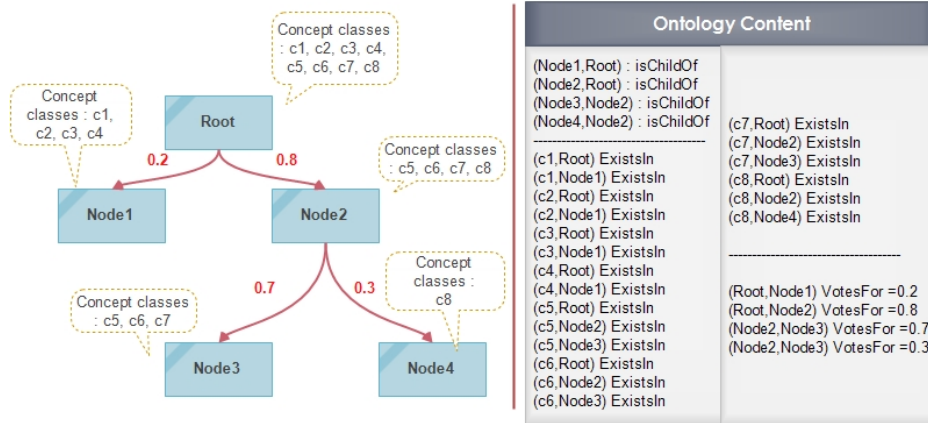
Concept classes : c1, c2, c3, c4, c5, c6, c7, c8

Concept classes : c1, c2, c3, c4

Root

0.2

0.8

Concept classes : c5, c6, c7, c8

Node1

Node2

0.7

0.3

Concept classes : c8

Concept classes : c5, c6, c7

Node3

Node4

Ontology Content

(Node1,Root) : isChildOf
(Node2,Root) : isChildOf
(Node3,Node2) : isChildOf
(Node4,Node2) : isChildOf
-----------------------------------
(c1,Root) ExistsIn
(c1,Node1) ExistsIn
(c2,Root) ExistsIn
(c2,Node1) ExistsIn
(c3,Root) ExistsIn
(c3,Node1) ExistsIn
(c4,Root) ExistsIn
(c4,Node1) ExistsIn
(c5,Root) ExistsIn
(c5,Node2) ExistsIn
(c5,Node3) ExistsIn
(c6,Root) ExistsIn
(c6,Node2) ExistsIn
(c6,Node3) ExistsIn

(c7,Root) ExistsIn
(c7,Node2) ExistsIn
(c7,Node3) ExistsIn
(c8,Root) ExistsIn
(c8,Node2) ExistsIn
(c8,Node4) ExistsIn
-----------------------------------
(Root,Node1) VotesFor =0.2
(Root,Node2) VotesFor =0.8
(Node2,Node3) VotesFor =0.7
(Node2,Node3) VotesFor =0.3